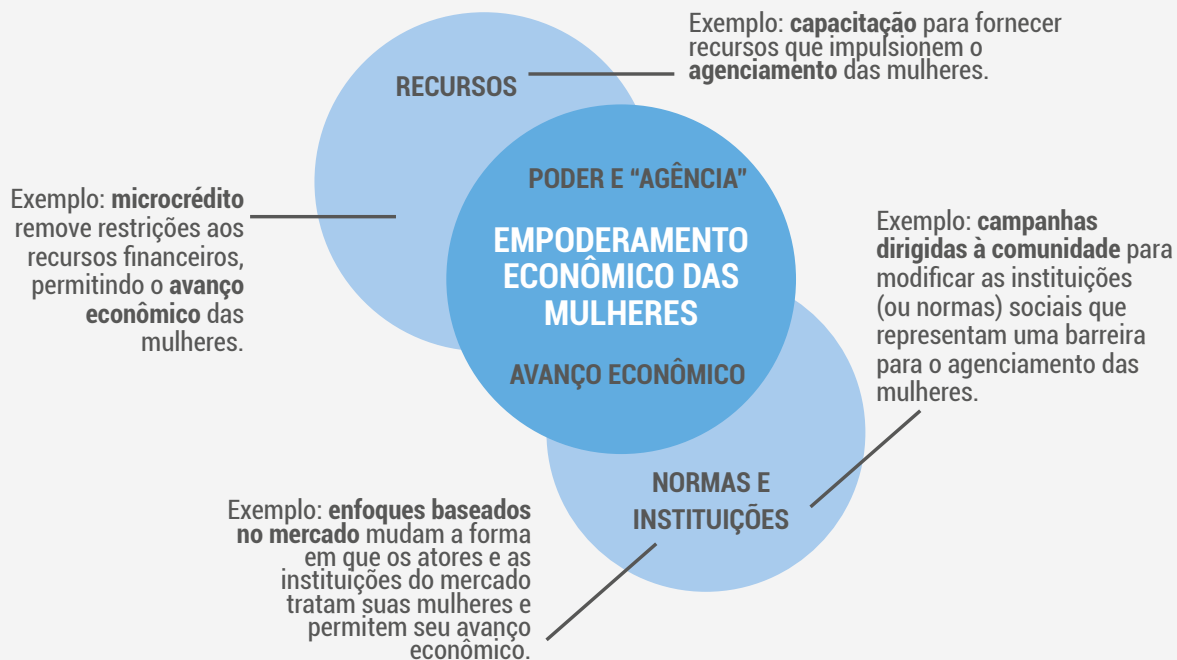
Exemplo: **capacitação** para fornecer recursos que impulsionem o **agenciamento** das mulheres.

RECURSOS

Exemplo: **microcrédito** remove restrições aos recursos financeiros, permitindo o **avanço econômico** das mulheres.

PODER E “AGÊNCIA”

EMPODERAMENTO ECONÔMICO DAS MULHERES

AVANÇO ECONÔMICO

Exemplo: **campanhas dirigidas à comunidade** para modificar as instituições (ou normas) sociais que representam uma barreira para o agenciamento das mulheres.

NORMAS E INSTITUIÇÕES

Exemplo: **enfoques baseados no mercado** mudam a forma em que os atores e as instituições do mercado tratam suas mulheres e permitem seu avanço econômico.